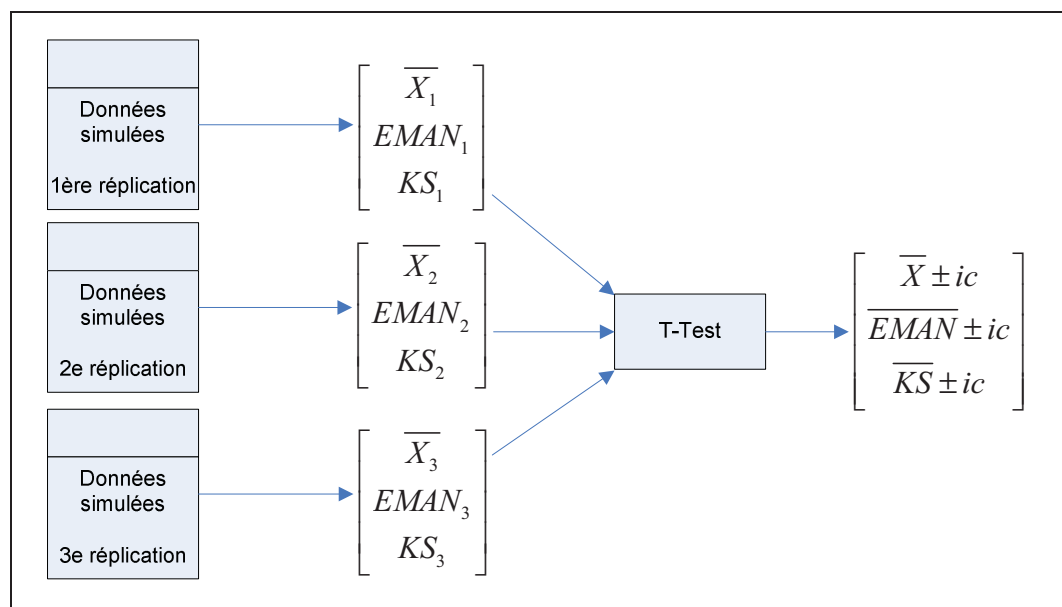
Données simulées

1ère réplication

$\begin{bmatrix} \overline{X_1} \\ EMAN_1 \\ KS_1 \end{bmatrix}$

Données simulées

2e réplication

$\begin{bmatrix} \overline{X_2} \\ EMAN_2 \\ KS_2 \end{bmatrix}$

Données simulées

3e réplication

$\begin{bmatrix} \overline{X_3} \\ EMAN_3 \\ KS_3 \end{bmatrix}$

T-Test

$\begin{bmatrix} \overline{X} \pm ic \\ \overline{EMAN} \pm ic \\ \overline{KS} \pm ic \end{bmatrix}$